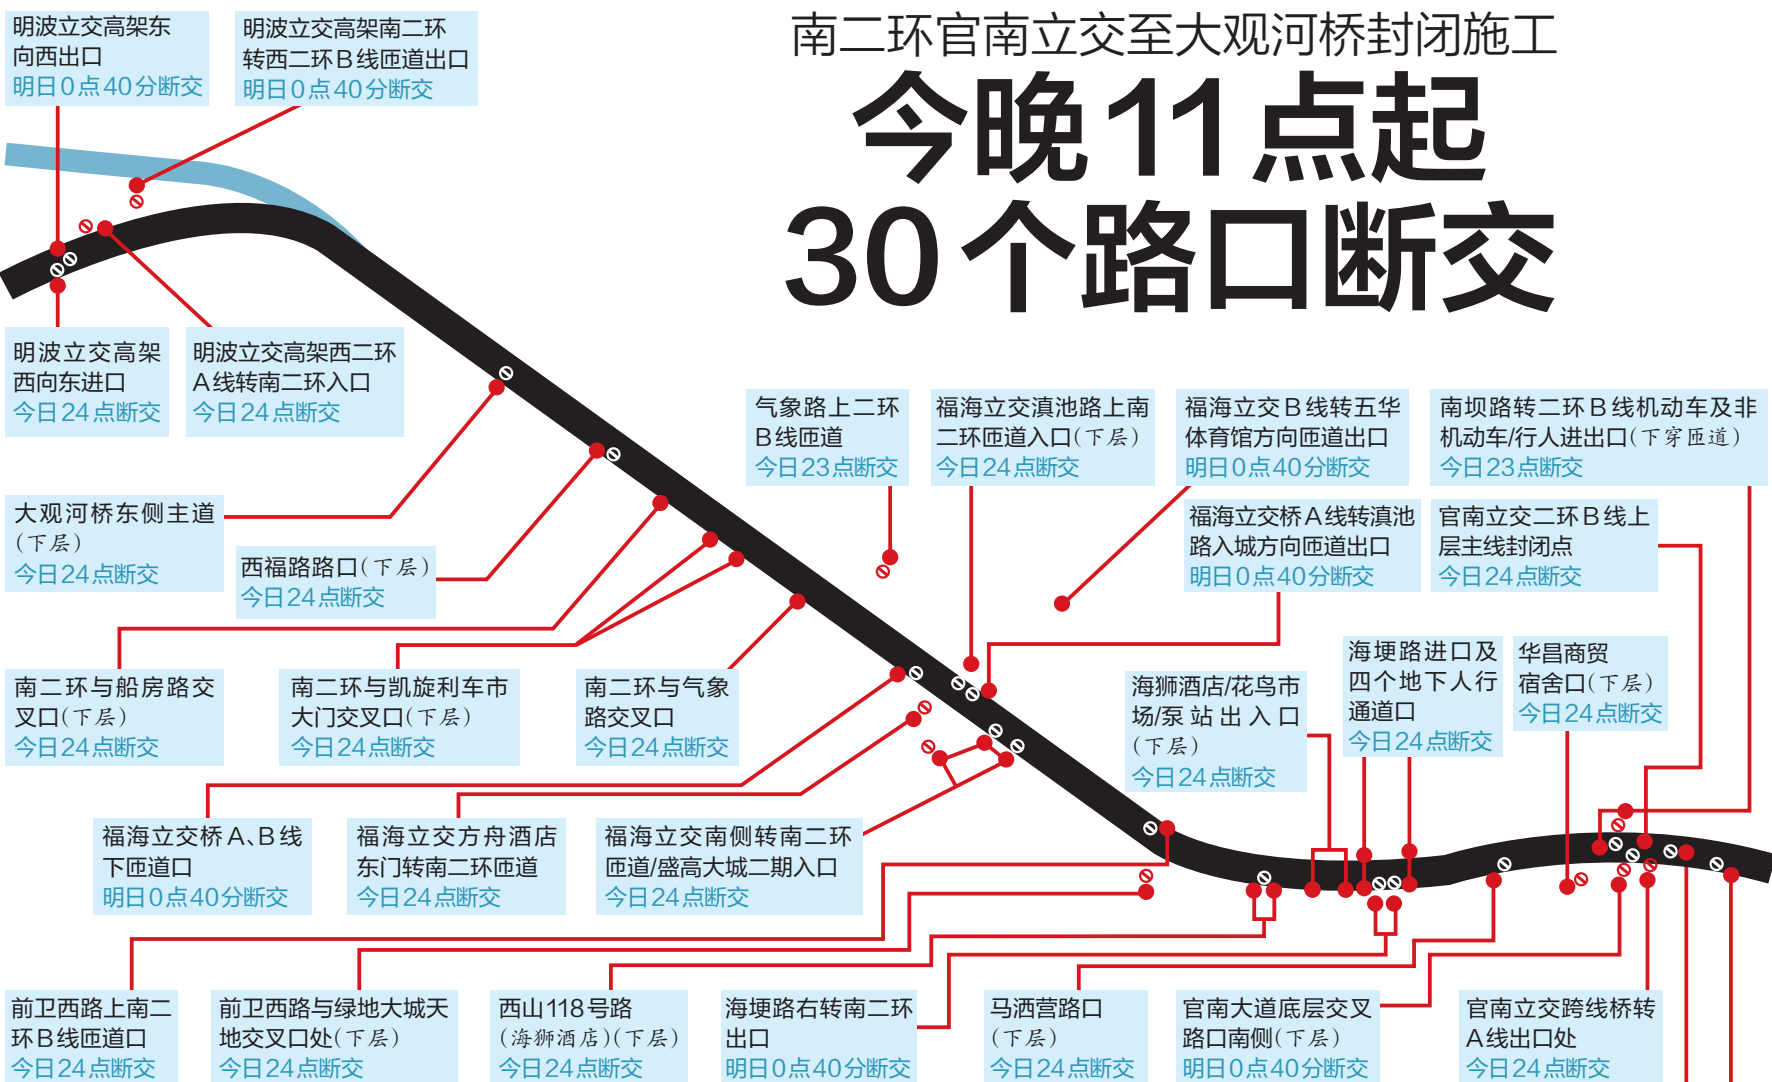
南二环官南立交至大观河桥封闭施工

今晚11点起

30个路口断交

明波立交高架东向西出口
明日0点40分断交

明波立交高架南二环转西二环B线匝道出口
明日0点40分断交

明波立交高架西向东进口
今日24点断交

明波立交高架西二环A线转南二环入口
今日24点断交

气象路上二环B线匝道
今日23点断交

福海立交滇池路上南二环匝道入口（下层）
今日24点断交

福海立交B线转五华体育馆方向匝道出口
明日0点40分断交

南坝路转二环B线机动车及非机动车/行人进出口（下穿匝道）
今日23点断交

大观河桥东侧主道（下层）
今日24点断交

西福路路口（下层）
今日24点断交

福海立交桥A线转滇池路入城方向匝道出口
明日0点40分断交

官南立交二环B线上层主线封闭点
今日24点断交

南二环与船房路交叉口（下层）
今日24点断交

南二环与凯旋利车市大门交叉口（下层）
今日24点断交

南二环与气象路交叉口
今日24点断交

海狮酒店/花鸟市场/泵站出入口（下层）
今日24点断交

海埂路进口及四个地下人行通道口
今日24点断交

华昌商贸宿舍口（下层）
今日24点断交

福海立交桥A、B线下匝道口
明日0点40分断交

福海立交方舟酒店东门转南二环匝道
今日24点断交

福海立交南侧转南二环匝道/盛高大城二期入口
今日24点断交

前卫西路上南二环B线匝道口
今日24点断交

前卫西路与绿地大城天地交叉口处（下层）
今日24点断交

西山118号路（海狮酒店）（下层）
今日24点断交

海埂路右转南二环出口
明日0点40分断交

马洒营路口（下层）
今日24点断交

官南大道底层交叉路口南侧（下层）
明日0点40分断交

官南立交跨线桥转A线出口处
今日24点断交